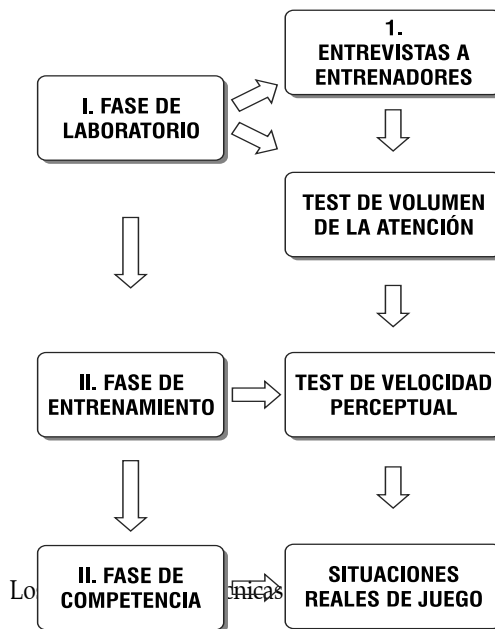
I. FASE DE LABORATORIO

1. ENTREVISTAS A ENTRENADORES

TEST DE VOLUMEN DE LA ATENCIÓN

II. FASE DE ENTRENAMIENTO

TEST DE VELOCIDAD PERCEPTUAL

II. FASE DE COMPETENCIA

SITUACIONES REALES DE JUEGO

Lo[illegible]cnicas